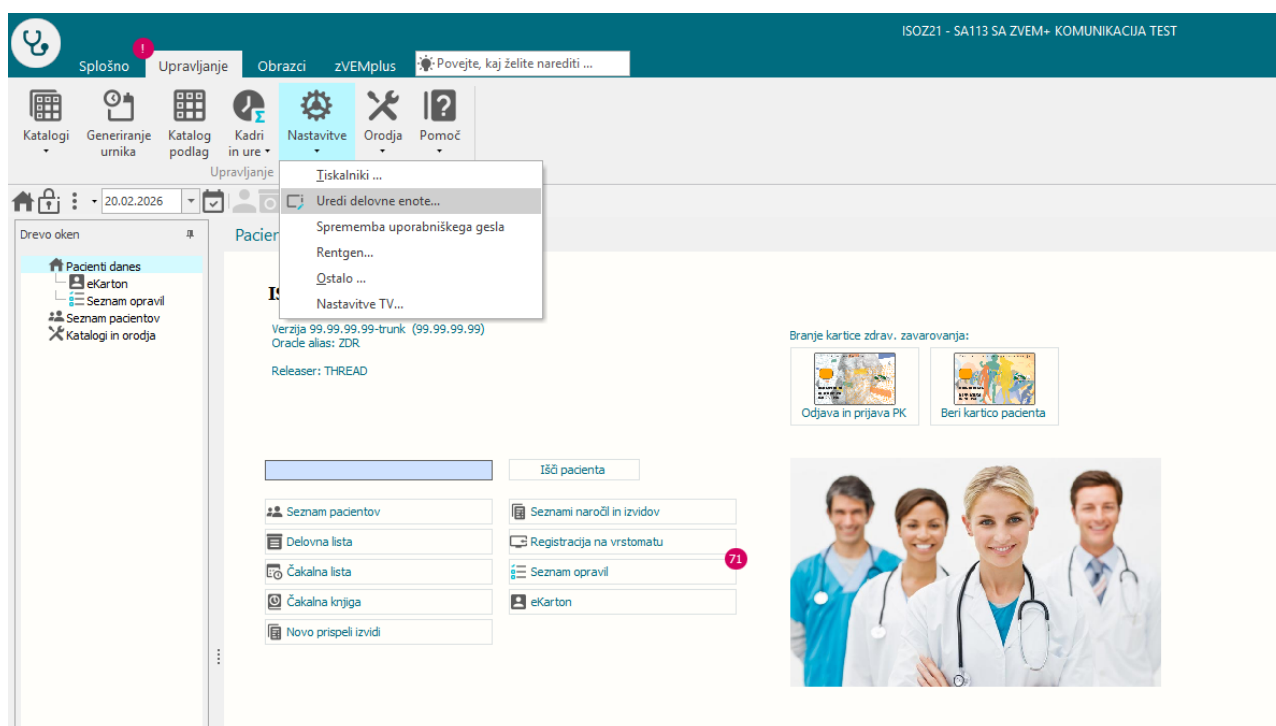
ISOZ21 - SA113 SA ZVEM+ KOMUNIKACIJA TEST

!

Splošno Upravljanje Obrazci zVEMplus Povejte, kaj želite narediti ...

Katalogi Generiranje urnika Katalog podlag Kadri in ure Nastavitve Orodja Pomoč

Upravljanje

Tiskalniki ...
Uredi delovne enote...
Sprememba uporabniškega gesla
Rentgen...
Ostalo ...
Nastavitve TV...

20.02.2026

Drevo oken

Pacienti danes
eKarton
Seznam opravil
Seznam pacientov
Katalogi in orodja

Pacien

IS

Verzija 99.99.99.99-trunk (99.99.99.99)
Oracle alias: ZDR

Releaser: THREAD

Branje kartice zdrav. zavarovanja:

Odjava in prijava PK

Beri kartico pacienta

Išči pacienta

Seznam pacientov
Seznami naročil in izvidov
Delovna lista
Registracija na vrstomatu
71
Čakalna lista
Seznam opravil
Čakalna knjiga
eKarton
Novo prispeli izvidi